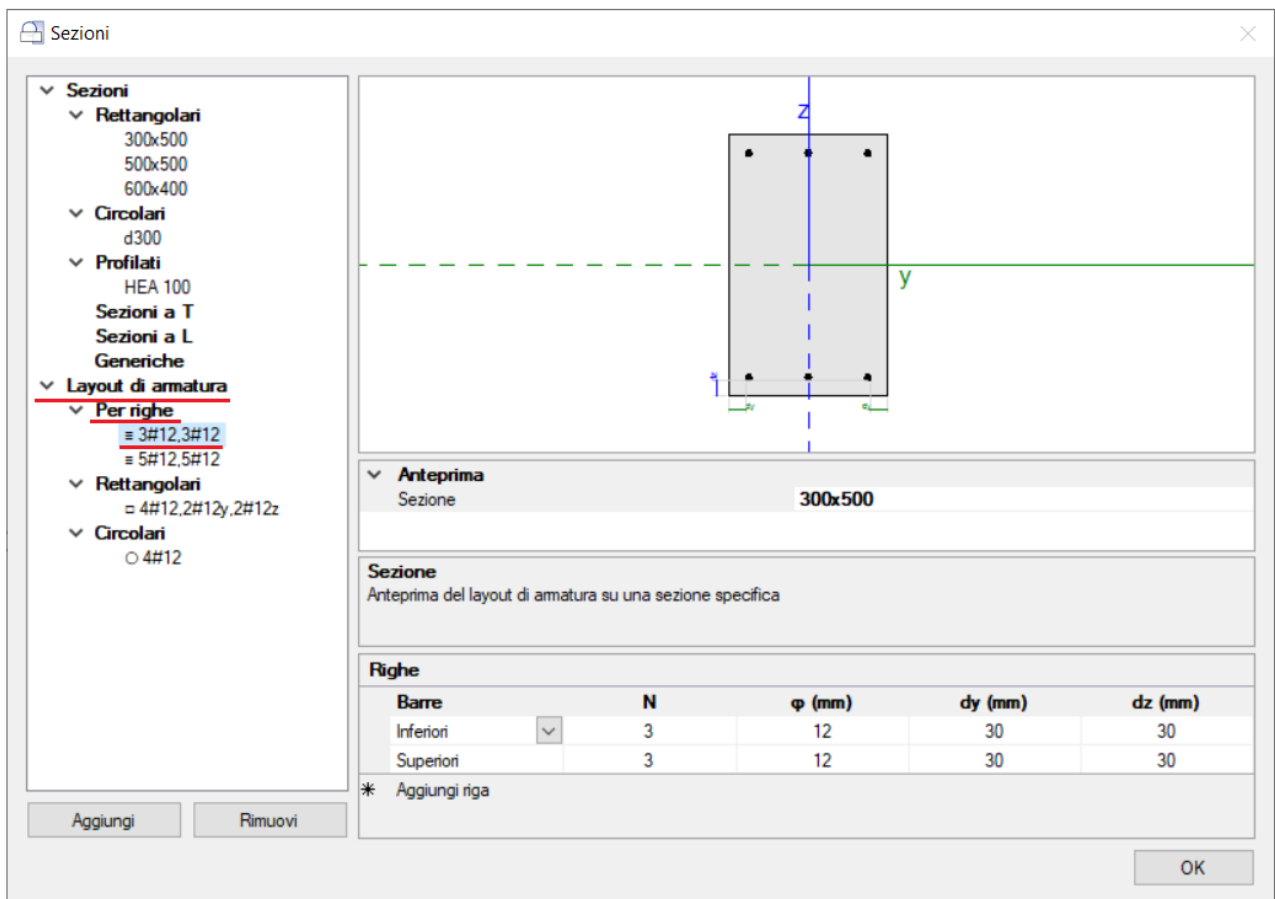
Sezioni

Sezioni
Rettangolari
300x500
500x500
600x400
Circolari
d300
Profilati
HEA 100
Sezioni a T
Sezioni a L
Generiche
Layout di armatura
Per righe
≡ 3#12,3#12
≡ 5#12,5#12
Rettangolari
▫ 4#12,2#12y,2#12z
Circolari
○ 4#12

Aggiungi
Rimuovi

z
y

Anteprima
Sezione 300x500

Sezione
Anteprima del layout di armatura su una sezione specifica

Righe

| Barre | N | φ (mm) | dy (mm) | dz (mm) |
|---|---|---|---|---|
| Inferiori | 3 | 12 | 30 | 30 |
| Superiori | 3 | 12 | 30 | 30 |

✳ Aggiungi riga

OK